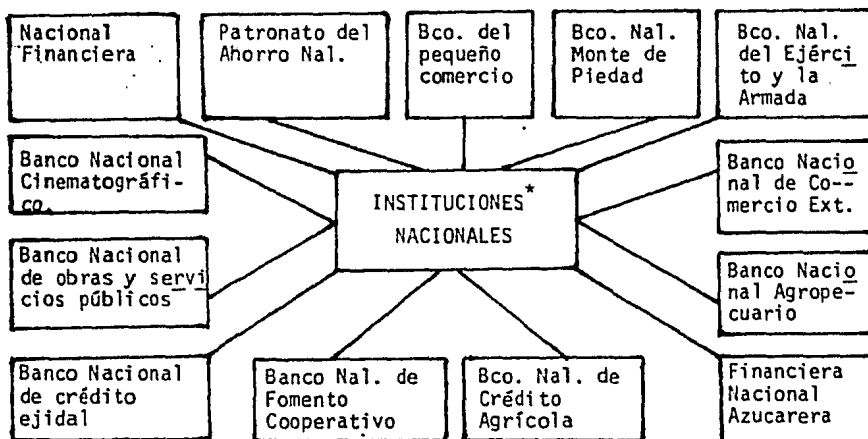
Nacional Financiera

Patronato del Ahorro Nal.

Bco. del pequeño comercio

Bco. Nal. Monte de Piedad

Bco. Nal. del Ejército y la Armada

Banco Nacional Cinematográfico.

INSTITUCIONES* NACIONALES

Banco Nacional de Comercio Ext.

Banco Nacional de obras y servicios públicos

Banco Nacional Agropecuario

Banco Nacional de crédito ejidal

Banco Nal. de Fomento Cooperativo

Bco. Nal. de Crédito Agrícola

Financiera Nacional Azucarera